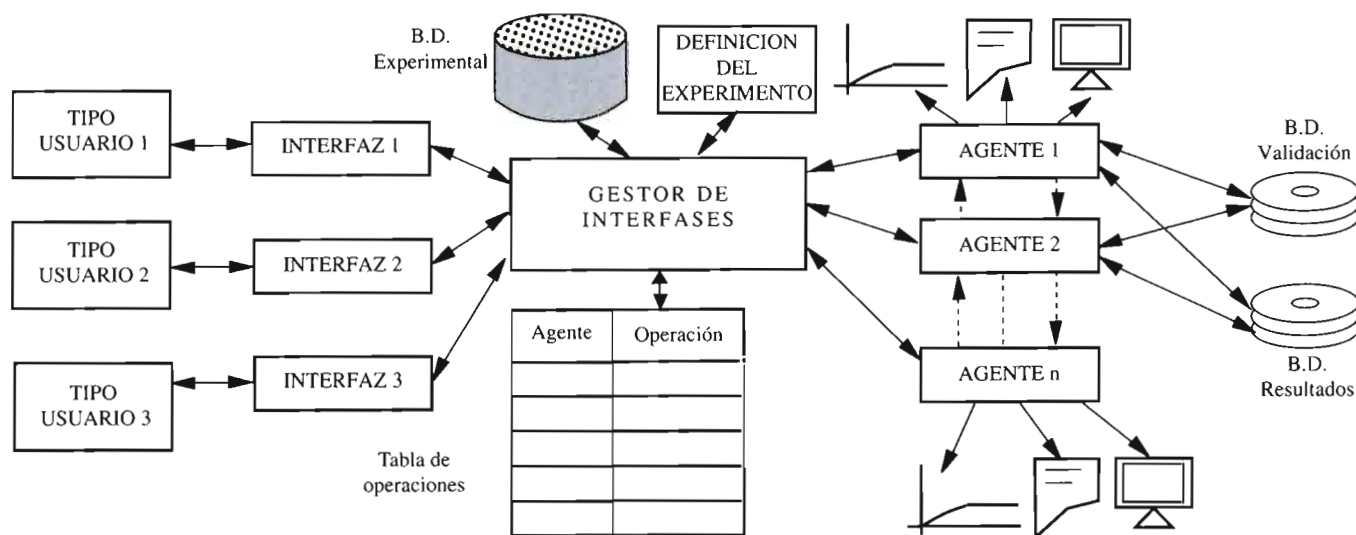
B.D. Experimental

DEFINICION DEL EXPERIMENTO

TIPO USUARIO 1

INTERFAZ 1

TIPO USUARIO 2

INTERFAZ 2

TIPO USUARIO 3

INTERFAZ 3

GESTOR DE INTERFASES

| Agente | Operación |
|---|---|
| | |
| | |
| | |
| | |
| | |

Tabla de operaciones

AGENTE 1

AGENTE 2

AGENTE n

B.D. Validación

B.D. Resultados